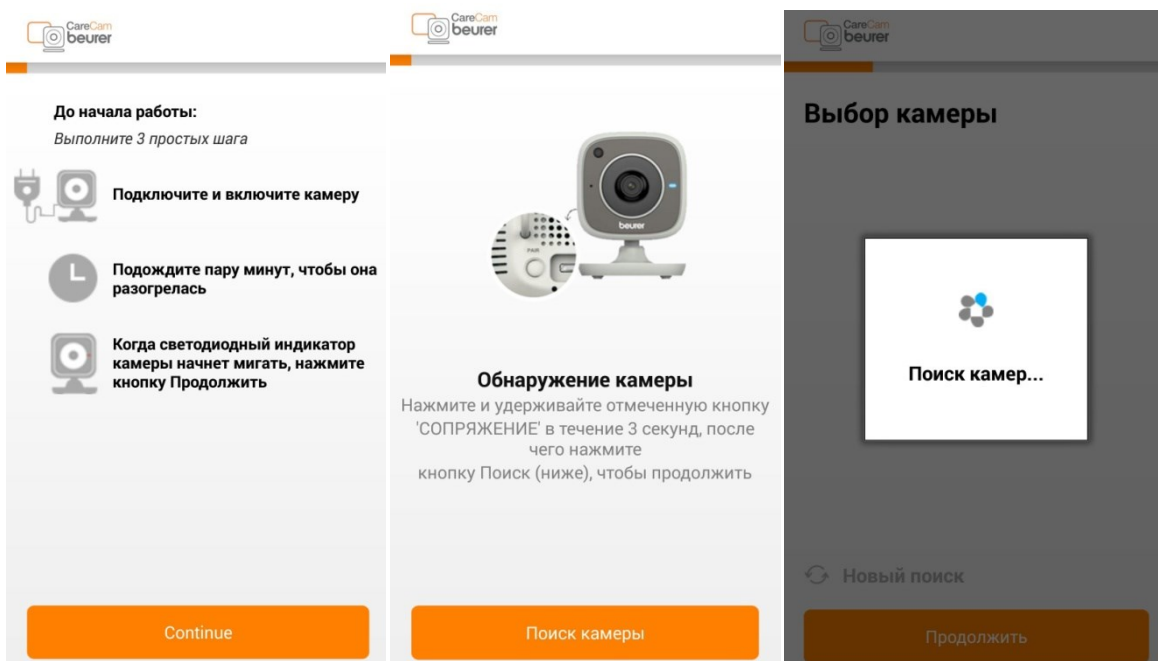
CareCam beurer

До начала работы:
Выполните 3 простых шага

Подключите и включите камеру

Подождите пару минут, чтобы она разогрелась

Когда светодиодный индикатор камеры начнет мигать, нажмите кнопку Продолжить

Continue

CareCam beurer

PAIR

beurer

Обнаружение камеры
Нажмите и удерживайте отмеченную кнопку 'СОПРЯЖЕНИЕ' в течение 3 секунд, после чего нажмите
кнопку Поиск (ниже), чтобы продолжить

Поиск камеры

CareCam beurer

Выбор камеры

Поиск камер...

Новый поиск

Продолжить